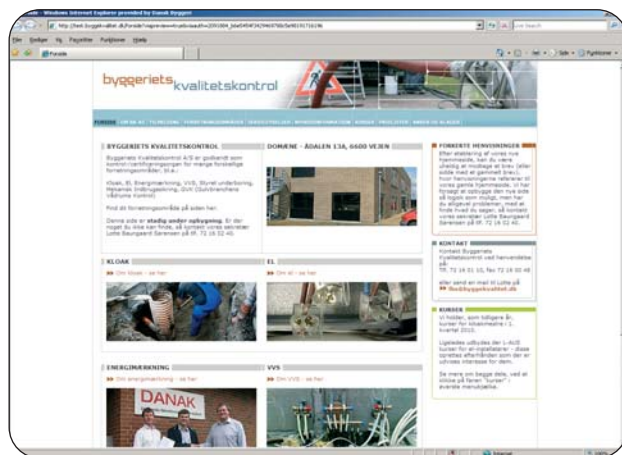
- Windows Internet Explorer provided by Danak Byggeri

Filer Rediger Vis Foretrukne Funktioner Hjælp

Forside

byggeriets kvalitetskontrol

FORSIDE

BYGGERIETS KVALITETSKONTROL

Byggeriets Kvalitetskontrol A/S er godkendt som kontrol-/certificeringsorgan for mange forskellige forretningsområder, bl.a.:

Kloak, El, Energimærkning, VVS, Styret underboring, Mekanisk tvangsaftræk, GVK (Gulvbranchens Vådrums Kontrol)

Find dit forretningsområde på siden her.

Denne side er stadig under opbygning. Er der noget du ikke kan finde, så kontakt vores sekretær Lotte Baungaard Sørensen på tlf. 72 16 52 40.

DOMÆNE - ÅDALEN 13A, 6600 VEJEN

FORRENTE HENVISNINGER

KONTAKT

Kontakt Byggeriets Kvalitetskontrol ved henvendelse på:

Tlf. 72 16 51 10, fax 72 16 52 48

eller send en mail til Lotte på

KURSER

KLOAK

Om kloak - se her

EL

Om el - se her

ENERGIMÆRKNING

Om energimærkning - se her

VVS

Om VVS - se her

DANAK

Internet